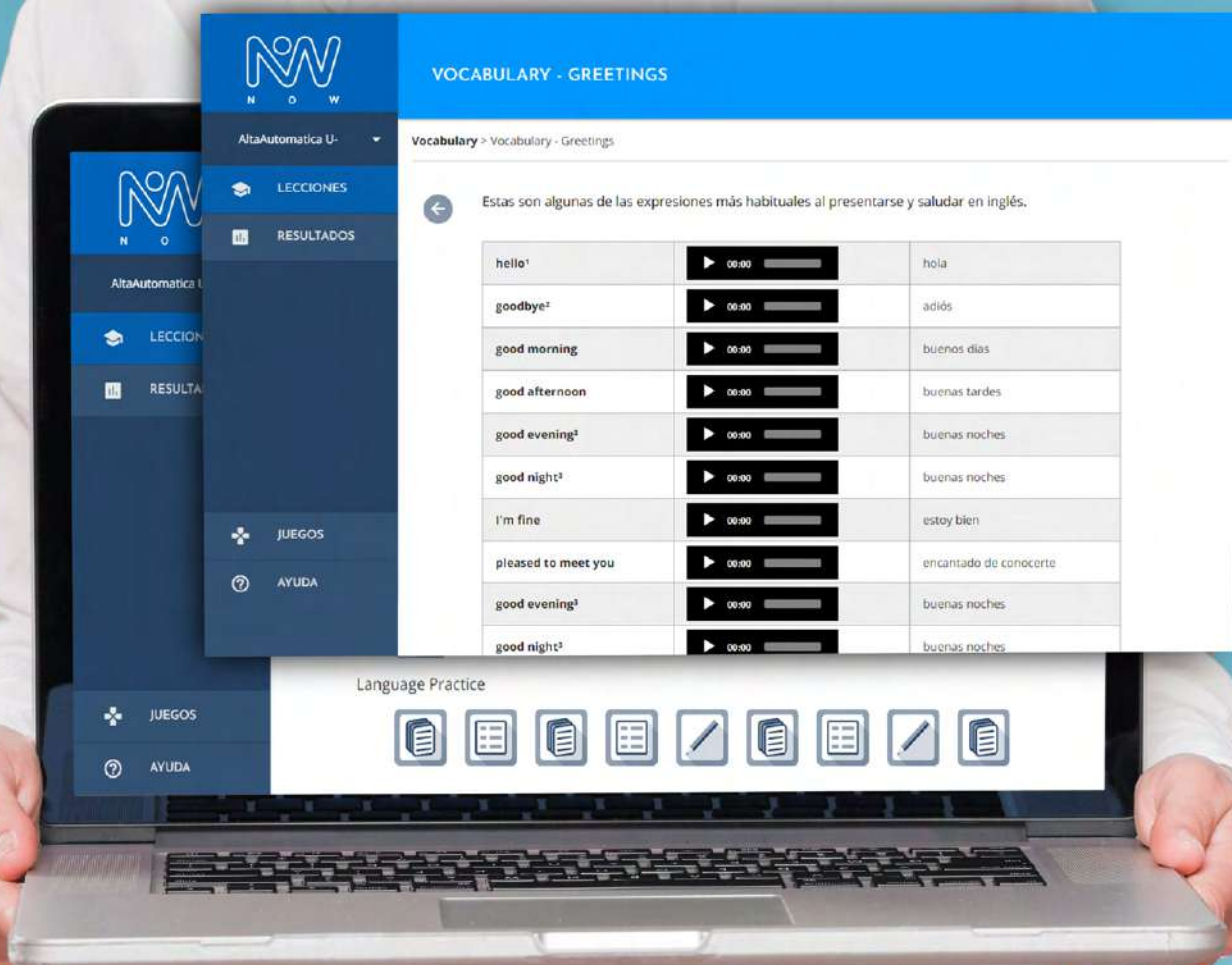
NOW
N O W

VOCABULARY - GREETINGS

AltaAutomatica U-

LECCIONES

RESULTADOS

Vocabulary > Vocabulary - Greetings

Estas son algunas de las expresiones más habituales al presentarse y saludar en inglés.

| | | |
|---|---|---|
| hello¹ | 00:00 | hola |
| goodbye² | 00:00 | adiós |
| good morning | 00:00 | buenos días |
| good afternoon | 00:00 | buenas tardes |
| good evening³ | 00:00 | buenas noches |
| good night³ | 00:00 | buenas noches |
| I'm fine | 00:00 | estoy bien |
| pleased to meet you | 00:00 | encantado de conocerte |
| good evening³ | 00:00 | buenas noches |
| good night³ | 00:00 | buenas noches |

JUEGOS

AYUDA

NOW
N O

AltaAutomatica U

LECCION

RESULTA

Language Practice

JUEGOS

AYUDA